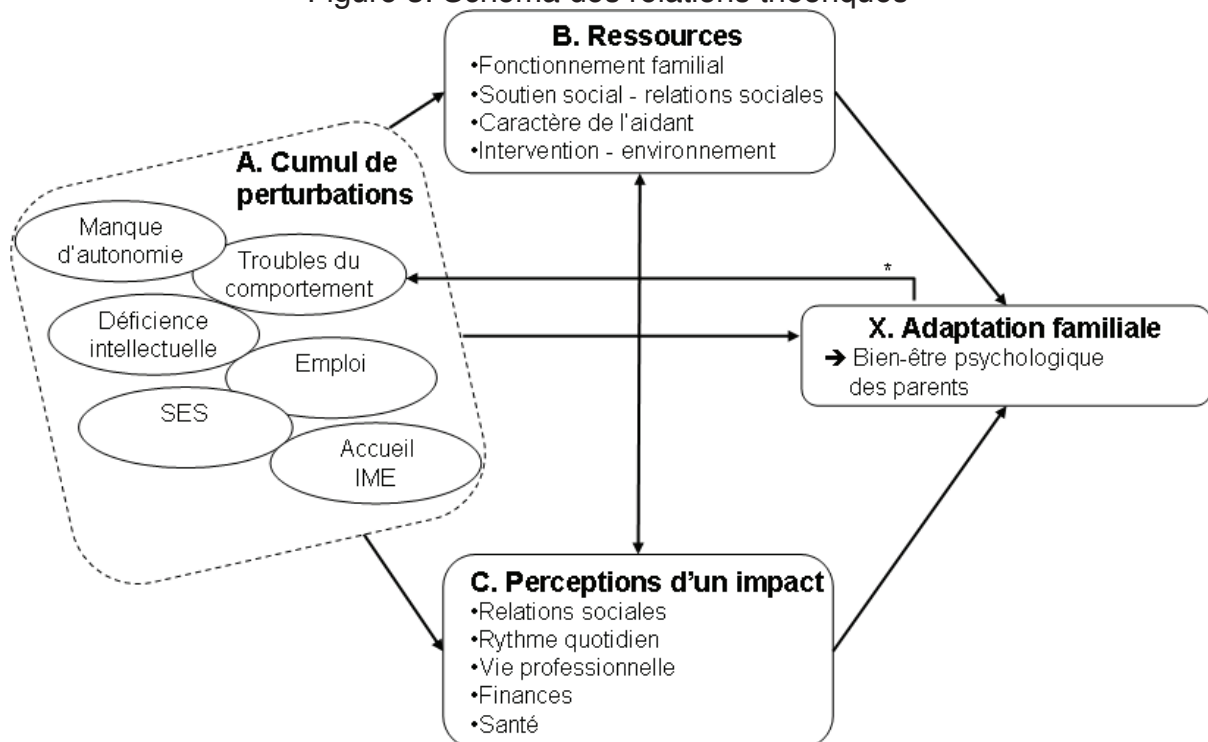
Figure 3. Schéma des relations théoriques

B. Ressources
•Fonctionnement familial
•Soutien social - relations sociales
•Caractère de l'aidant
•Intervention - environnement

A. Cumul de perturbations

Manque d'autonomie

Troubles du comportement

Déficience intellectuelle

Emploi

SES

Accueil IME

*

X. Adaptation familiale
➔ Bien-être psychologique des parents

C. Perceptions d'un impact
•Relations sociales
•Rythme quotidien
•Vie professionnelle
•Finances
•Santé